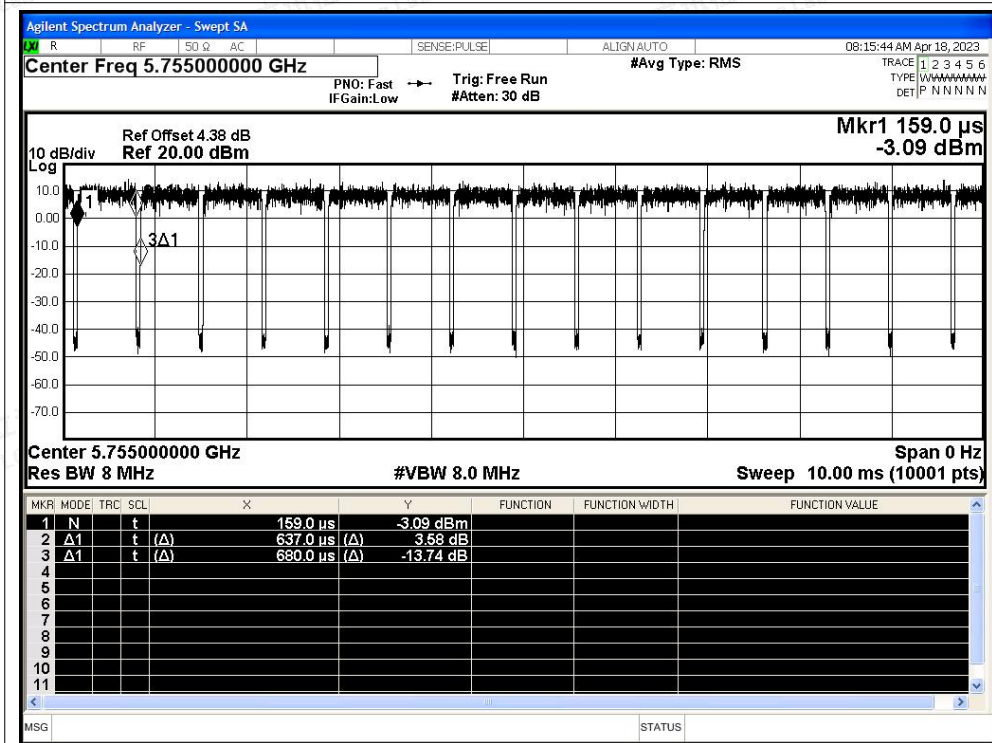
Agilent Spectrum Analyzer - Swept SA

R RF 50 Ω AC SENSE:PULSE ALIGN AUTO 08:15:44 AM Apr 18, 2023

Center Freq 5.755000000 GHz

PNO: Fast IFGain:Low

Trig: Free Run #Atten: 30 dB

#Avg Type: RMS

TRACE 1 2 3 4 5 6
TYPE WWWWWW
DET P N N N N N

Ref Offset 4.38 dB
10 dB/div Ref 20.00 dBm
Log

Mkr1 159.0 µs
-3.09 dBm

10.0
0.00
-10.0
-20.0
-30.0
-40.0
-50.0
-60.0
-70.0

1
3Δ1

Center 5.755000000 GHz
Res BW 8 MHz
#VBW 8.0 MHz
Span 0 Hz
Sweep 10.00 ms (10001 pts)

| MKR | MODE | TRC | SCL | X | Y | FUNCTION | FUNCTION WIDTH | FUNCTION VALUE |
|---|---|---|---|---|---|---|---|---|
| 1 | N | | t | 159.0 µs | -3.09 dBm | | | |
| 2 | Δ1 | | t | (Δ) 637.0 µs | (Δ) 3.58 dB | | | |
| 3 | Δ1 | | t | (Δ) 680.0 µs | (Δ) -13.74 dB | | | |
| 4 | | | | | | | | |
| 5 | | | | | | | | |
| 6 | | | | | | | | |
| 7 | | | | | | | | |
| 8 | | | | | | | | |
| 9 | | | | | | | | |
| 10 | | | | | | | | |
| 11 | | | | | | | | |

MSG STATUS